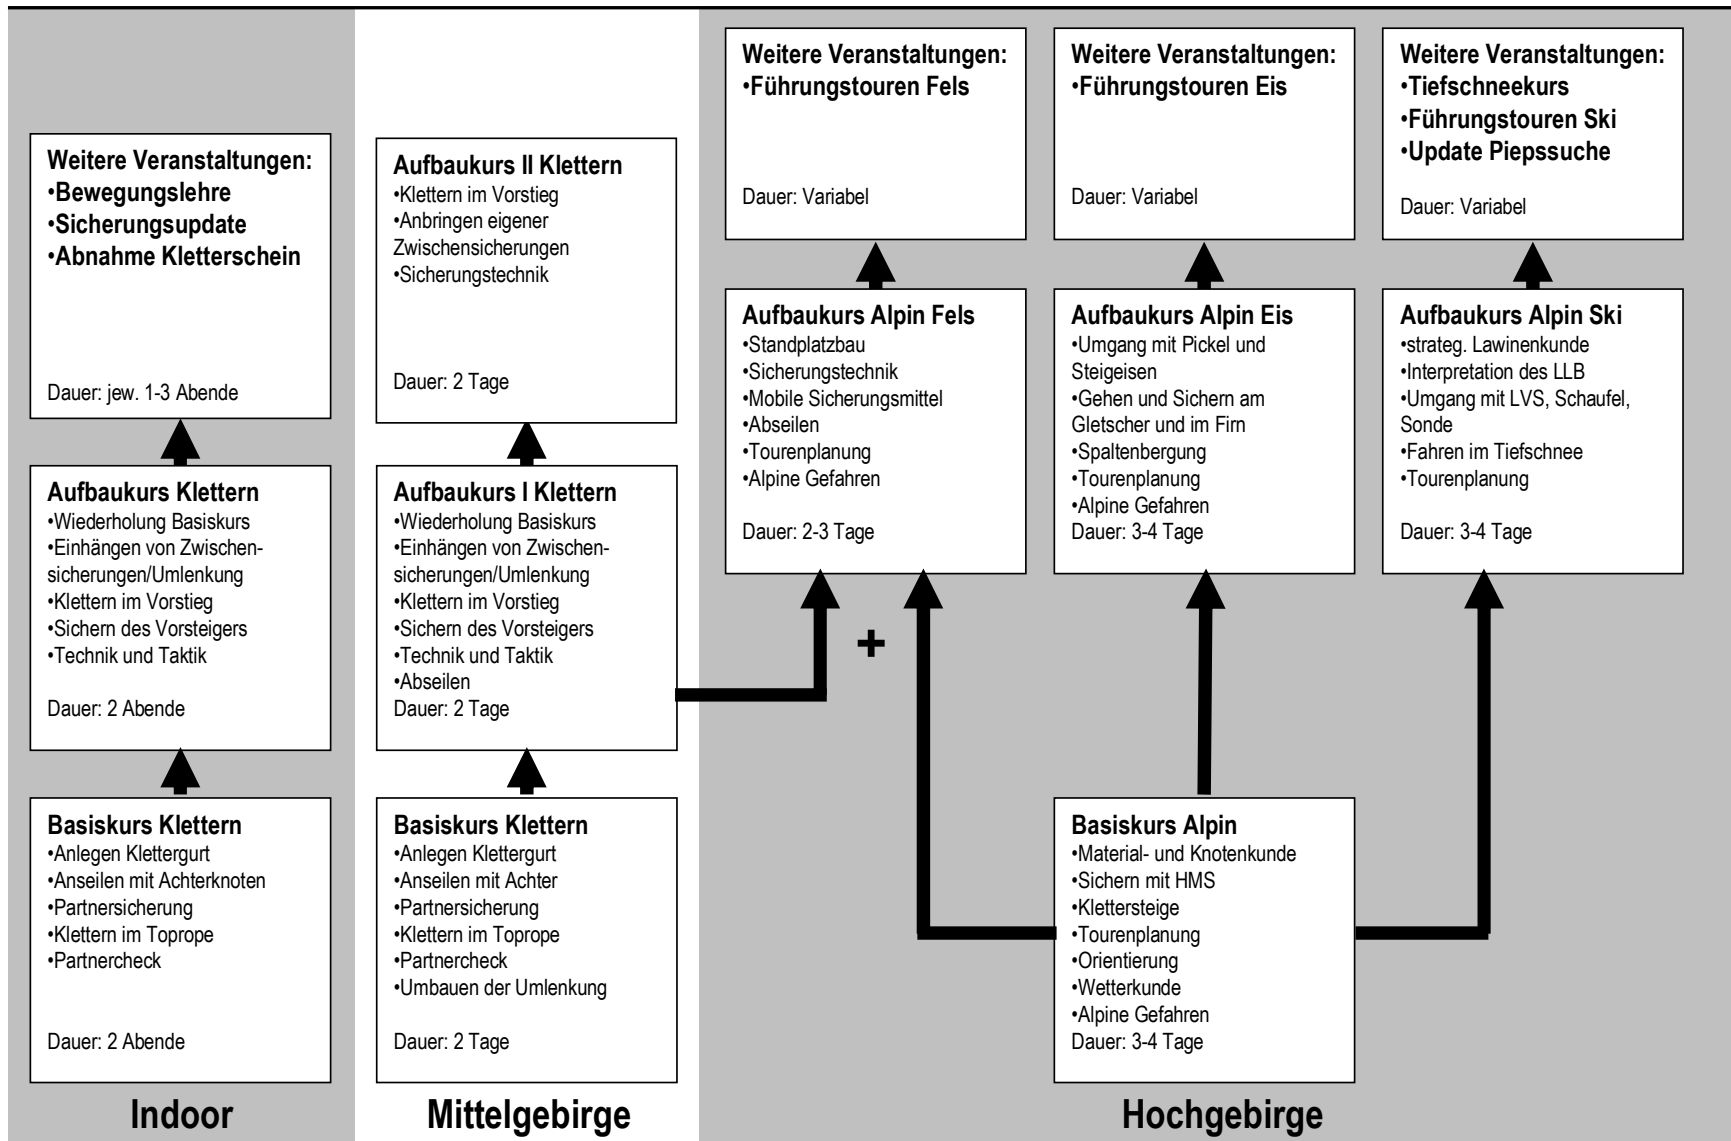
Weitere Veranstaltungen:
•Bewegungslehre
•Sicherungsupdate
•Abnahme Kletterschein

Dauer: jew. 1-3 Abende

Aufbaukurs Klettern
•Wiederholung Basiskurs
•Einhängen von Zwischensicherungen/Umlenkung
•Klettern im Vorstieg
•Sichern des Vorsteigers
•Technik und Taktik

Dauer: 2 Abende

Basiskurs Klettern
•Anlegen Klettergurt
•Anseilen mit Achterknoten
•Partnersicherung
•Klettern im Toprope
•Partnercheck

Dauer: 2 Abende

Indoor

Aufbaukurs II Klettern
•Klettern im Vorstieg
•Anbringen eigener Zwischensicherungen
•Sicherungstechnik

Dauer: 2 Tage

Aufbaukurs I Klettern
•Wiederholung Basiskurs
•Einhängen von Zwischensicherungen/Umlenkung
•Klettern im Vorstieg
•Sichern des Vorsteigers
•Technik und Taktik
•Abseilen
Dauer: 2 Tage

Basiskurs Klettern
•Anlegen Klettergurt
•Anseilen mit Achter
•Partnersicherung
•Klettern im Toprope
•Partnercheck
•Umbauen der Umlenkung

Dauer: 2 Tage

Mittelgebirge

Weitere Veranstaltungen:
•Führungstouren Fels

Dauer: Variabel

Weitere Veranstaltungen:
•Führungstouren Eis

Dauer: Variabel

Weitere Veranstaltungen:
•Tiefschneekurs
•Führungstouren Ski
•Update Piepssuche

Dauer: Variabel

Aufbaukurs Alpin Fels
•Standplatzbau
•Sicherungstechnik
•Mobile Sicherungsmittel
•Abseilen
•Tourenplanung
•Alpine Gefahren

Dauer: 2-3 Tage

Aufbaukurs Alpin Eis
•Umgang mit Pickel und Steigeisen
•Gehen und Sichern am Gletscher und im Firn
•Spaltenbergung
•Tourenplanung
•Alpine Gefahren
Dauer: 3-4 Tage

Aufbaukurs Alpin Ski
•strateg. Lawinenkunde
•Interpretation des LLB
•Umgang mit LVS, Schaufel, Sonde
•Fahren im Tiefschnee
•Tourenplanung

Dauer: 3-4 Tage

+

Basiskurs Alpin
•Material- und Knotenkunde
•Sichern mit HMS
•Klettersteige
•Tourenplanung
•Orientierung
•Wetterkunde
•Alpine Gefahren
Dauer: 3-4 Tage

Hochgebirge